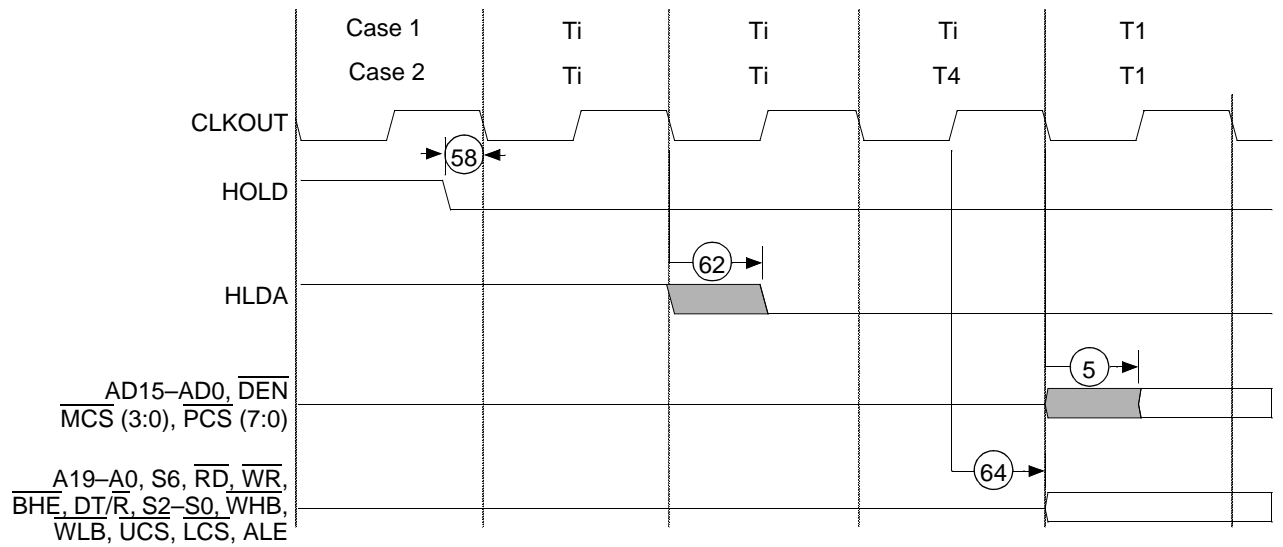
Case 1 Ti Ti Ti T1
Case 2 Ti Ti T4 T1

CLKOUT

58

HOLD

62

HLDA

5

AD15–AD0, $\overline{DEN}$
$\overline{MCS}$ (3:0), $\overline{PCS}$ (7:0)

64

A19–A0, S6, $\overline{RD}$, $\overline{WR}$,
$\overline{BHE}$, DT/$\overline{R}$, $\overline{S2}$–$\overline{S0}$, $\overline{WHB}$,
$\overline{WLB}$, $\overline{UCS}$, $\overline{LCS}$, ALE